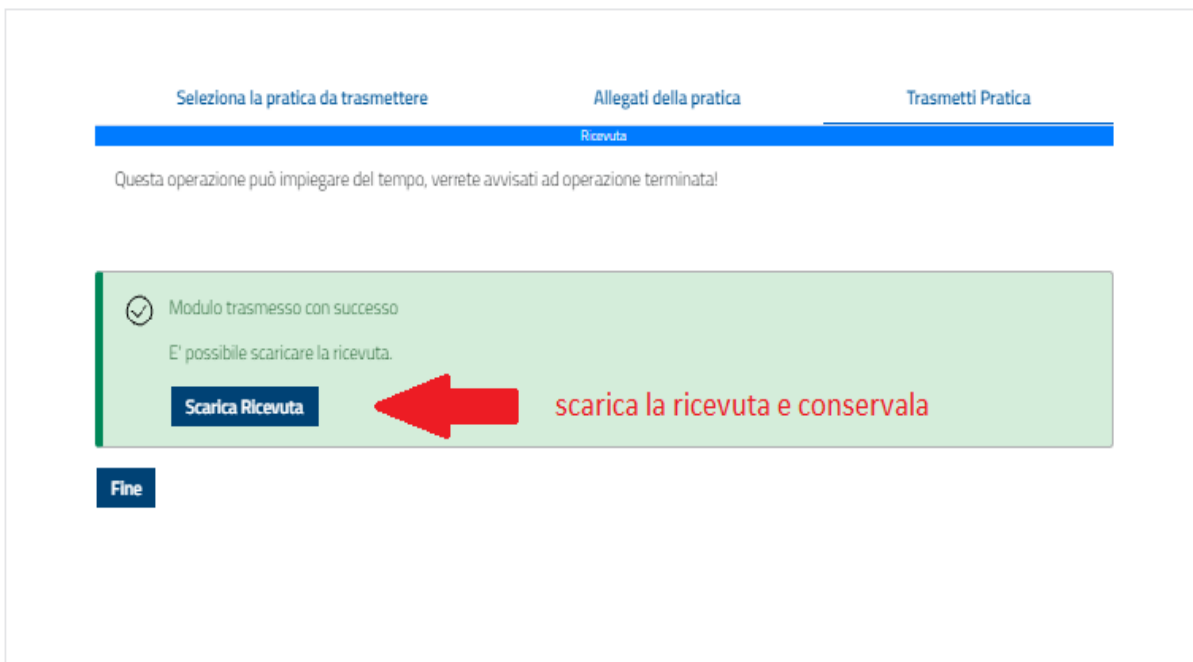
Seleziona la pratica da trasmettere

Allegati della pratica

Trasmetti Pratica

Ricevuta

Questa operazione può impiegare del tempo, verrete avvisati ad operazione terminata!

Modulo trasmesso con successo

E' possibile scaricare la ricevuta.

Scarica Ricevuta

scarica la ricevuta e conservala

Fine